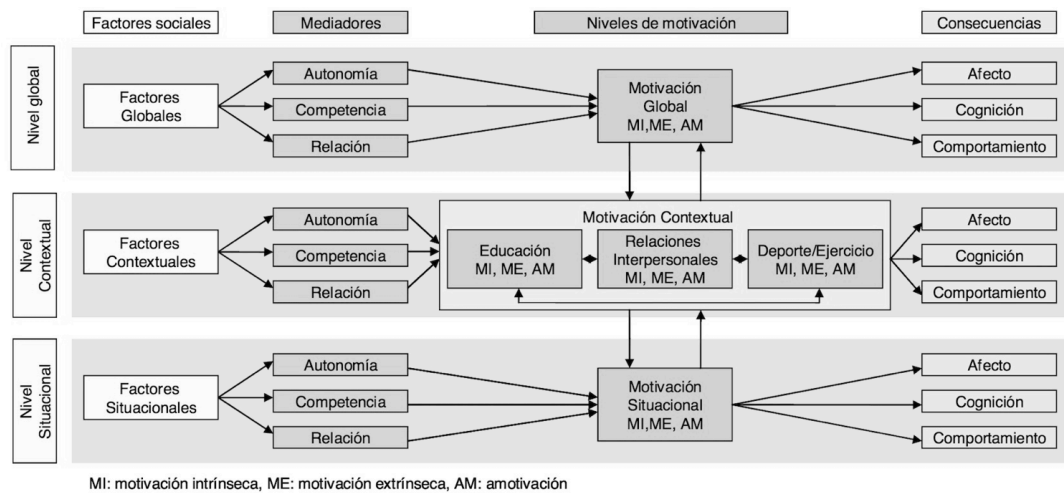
Factores sociales
Mediadores
Niveles de motivación
Consecuencias

Nivel global
Factores Globales
Autonomía
Competencia
Relación
Motivación Global MI,ME, AM
Afecto
Cognición
Comportamiento

Nivel Contextual
Factores Contextuales
Autonomía
Competencia
Relación
Motivación Contextual
Educación MI, ME, AM
Relaciones Interpersonales MI, ME, AM
Deporte/Ejercicio MI, ME, AM
Afecto
Cognición
Comportamiento

Nivel Situacional
Factores Situacionales
Autonomía
Competencia
Relación
Motivación Situacional MI,ME, AM
Afecto
Cognición
Comportamiento

MI: motivación intrínseca, ME: motivación extrínseca, AM: amotivación